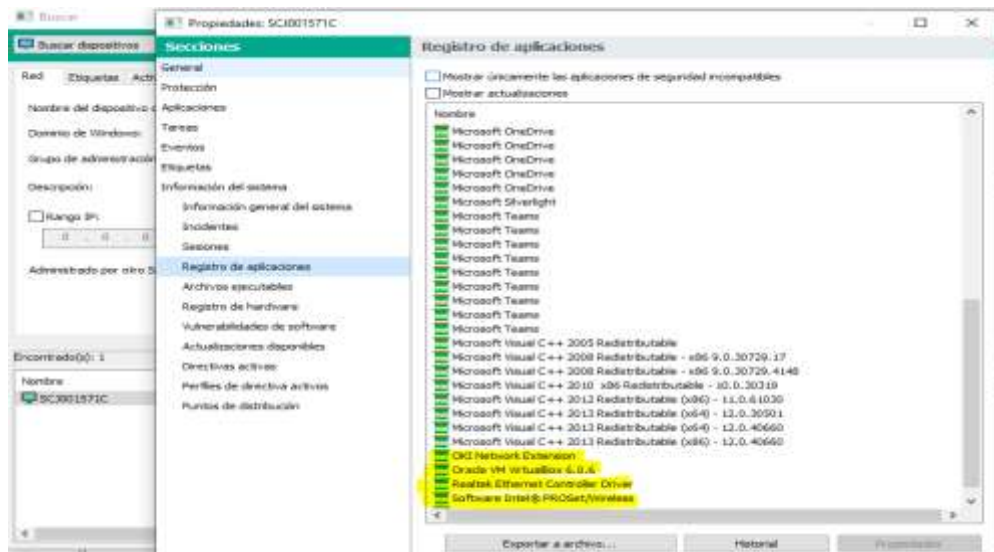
Buscar

Buscar dispositivos

Red Etiquetas Acti

Nombre del dispositivo

Dominio de Windows:

Grupo de administración

Descripción:

Rango IP:

Administrado por otro S

Encontrado(s): 1

Nombre

SC1001571C

Propiedades: SCI001571C

Secciones

General
Protección
Aplicaciones
Tareas
Eventos
Etiquetas
Información del sistema
Información general del sistema
Incidentes
Sesiones
Registro de aplicaciones
Archivos ejecutables
Registro de hardware
Vulnerabilidades de software
Actualizaciones disponibles
Directivas activas
Perfiles de directiva activos
Puntos de distribución

Registro de aplicaciones

Mostrar únicamente las aplicaciones de seguridad incompatibles
Mostrar actualizaciones

Nombre
Microsoft OneDrive
Microsoft OneDrive
Microsoft OneDrive
Microsoft OneDrive
Microsoft OneDrive
Microsoft Silverlight
Microsoft Teams
Microsoft Teams
Microsoft Teams
Microsoft Teams
Microsoft Teams
Microsoft Teams
Microsoft Teams
Microsoft Teams
Microsoft Teams
Microsoft Teams
Microsoft Teams
Microsoft Visual C++ 2005 Redistributable
Microsoft Visual C++ 2008 Redistributable - x86 9.0.30729.17
Microsoft Visual C++ 2008 Redistributable - x86 9.0.30729.4148
Microsoft Visual C++ 2010 x86 Redistributable - 10.0.30319
Microsoft Visual C++ 2012 Redistributable (x86) - 11.0.61030
Microsoft Visual C++ 2013 Redistributable (x64) - 12.0.30501
Microsoft Visual C++ 2013 Redistributable (x64) - 12.0.40660
Microsoft Visual C++ 2013 Redistributable (x86) - 12.0.40660
OKI Network Extension
Oracle VM VirtualBox 6.0.6
Realtek Ethernet Controller Driver
Software Intel® PROSet/Wireless

Exportar a archivo... Historial Propiedades